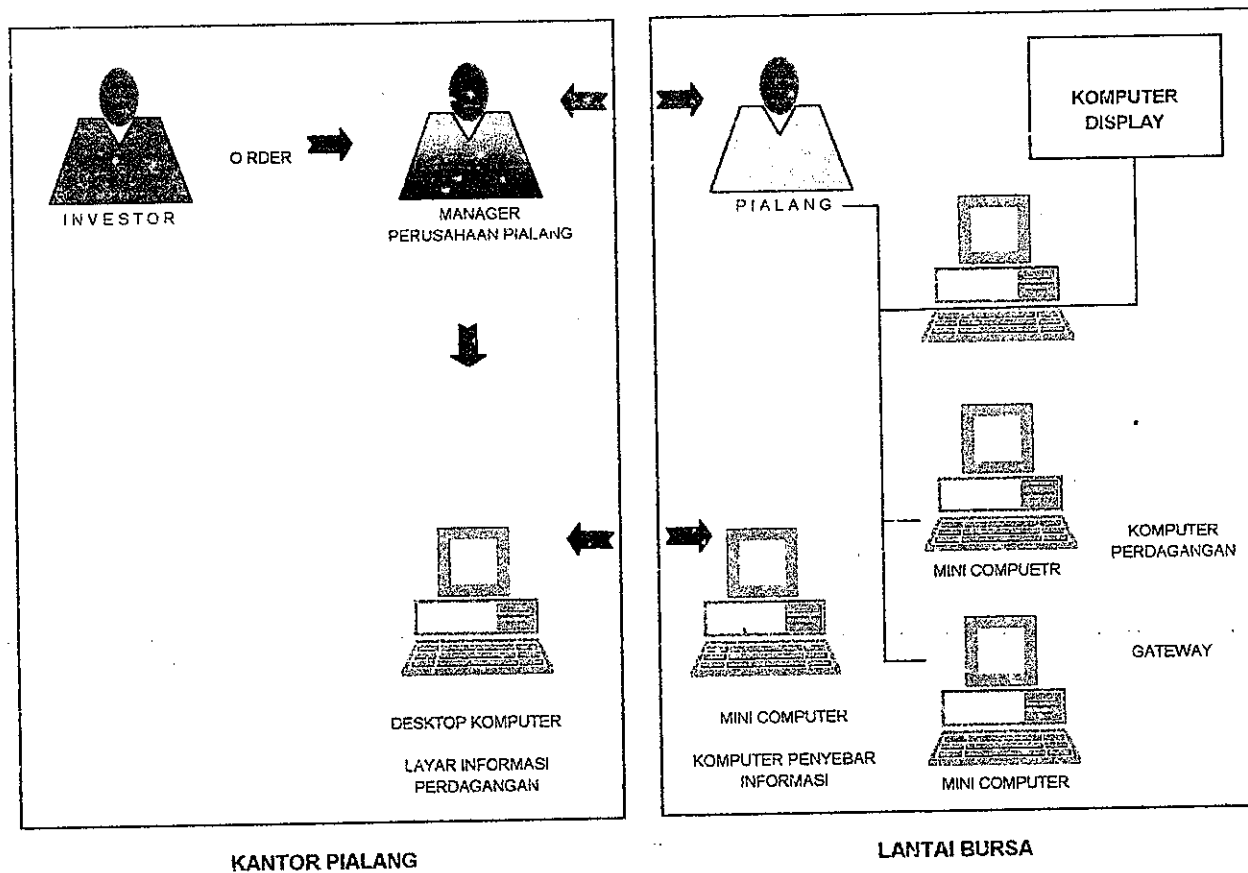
INVESTOR

O RDER

MANAGER PERUSAHAAN PIALANG

DESKTOP KOMPUTER

LAYAR INFORMASI PERDAGANGAN

PIALANG

KOMPUTER DISPLAY

MINI COMPUETR

KOMPUTER PERDAGANGAN

MINI COMPUTER

KOMPUTER PENYEBAR INFORMASI

GATEWAY

MINI COMPUTER

KANTOR PIALANG

LANTAI BURSA